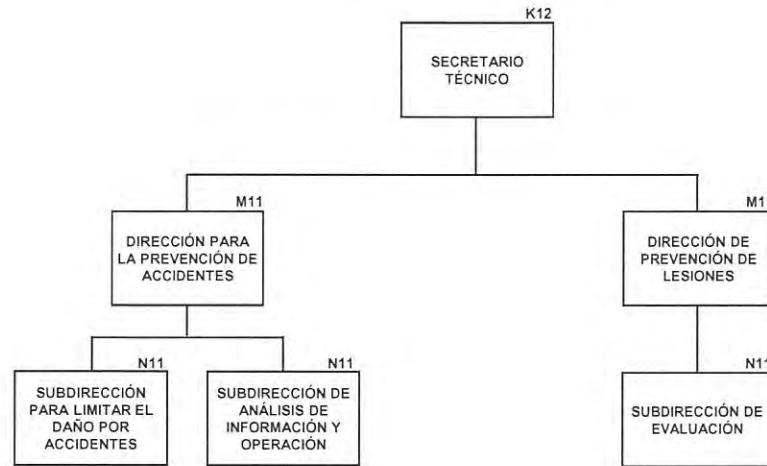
K12

SECRETARIO TÉCNICO

M11

DIRECCIÓN PARA LA PREVENCIÓN DE ACCIDENTES

M1

DIRECCIÓN DE PREVENCIÓN DE LESIONES

N11

SUBDIRECCIÓN PARA LIMITAR EL DAÑO POR ACCIDENTES

N11

SUBDIRECCIÓN DE ANÁLISIS DE INFORMACIÓN Y OPERACIÓN

N1

SUBDIRECCIÓN DE EVALUACIÓN